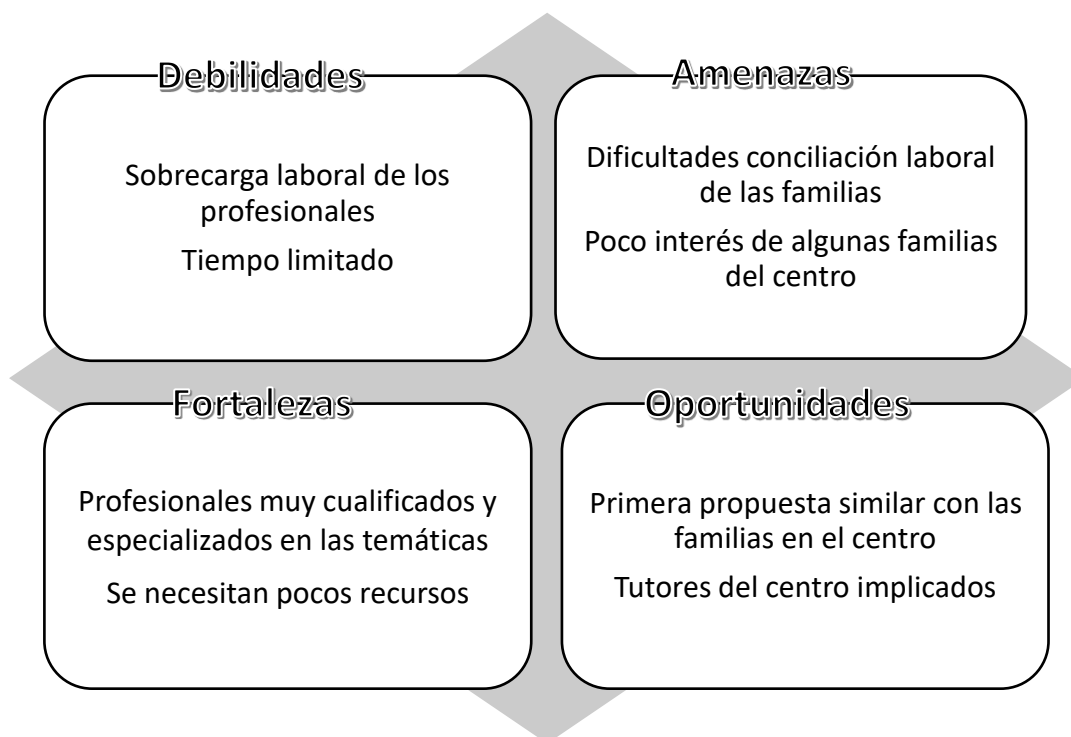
Debilidades

Sobrecarga laboral de los profesionales

Tiempo limitado

Amenazas

Dificultades conciliación laboral de las familias

Poco interés de algunas familias del centro

Fortalezas

Profesionales muy cualificados y especializados en las temáticas

Se necesitan pocos recursos

Oportunidades

Primera propuesta similar con las familias en el centro

Tutores del centro implicados